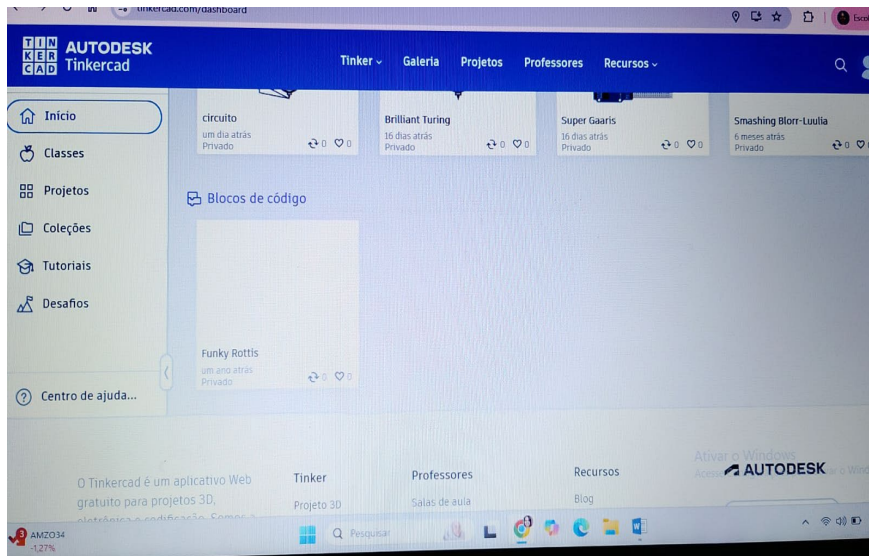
tinkercad.com/dashboard

Escol

TIN KER CAD AUTODESK Tinkercad

Tinker Galeria Projetos Professores Recursos

Início
Classes
Projetos
Coleções
Tutoriais
Desafios

Centro de ajuda...

circuito
um dia atrás
Privado
0 0

Brilliant Turing
16 dias atrás
Privado
0 0

Super Gaaris
16 dias atrás
Privado
0 0

Smashing Blorr-Luulia
6 meses atrás
Privado
0

Blocos de código

Funky Rottis
um ano atrás
Privado
0 0

O Tinkercad é um aplicativo Web gratuito para projetos 3D, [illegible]

Tinker
Projeto 3D

Professores
Salas de aula

Recursos
Blog

Ativar o Windows

AUTODESK

AMZO34
-1,27%

Pesquisar